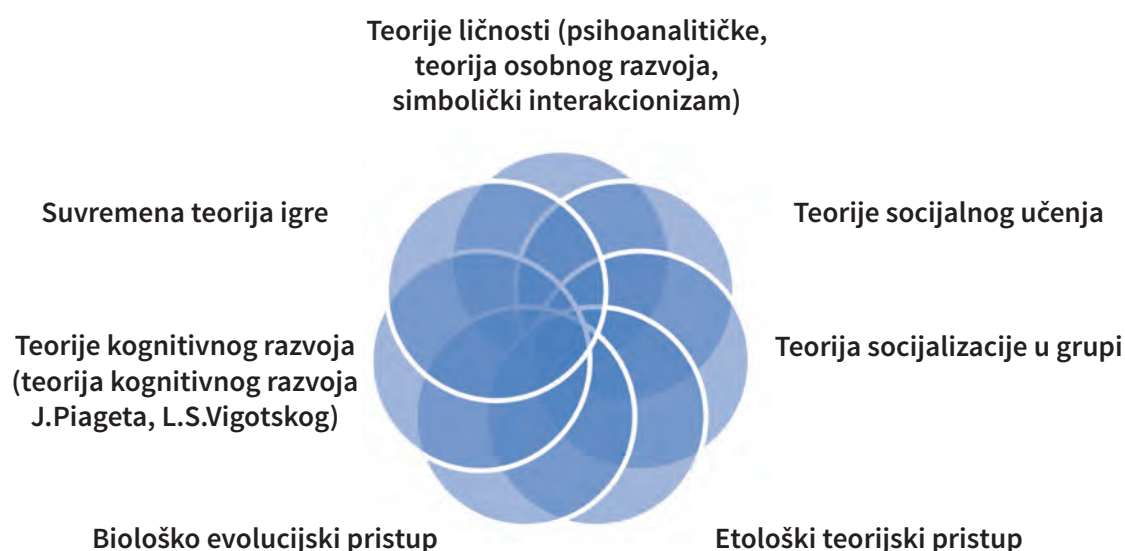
Teorije ličnosti (psihoanalitičke, teorija osobnog razvoja, simbolički interakcionizam)

Suvremena teorija igre

Teorije socijalnog učenja

Teorije kognitivnog razvoja (teorija kognitivnog razvoja J.Piageta, L.S.Vigotskog)

Teorija socijalizacije u grupi

Biološko evolucijski pristup

Etološki teorijski pristup